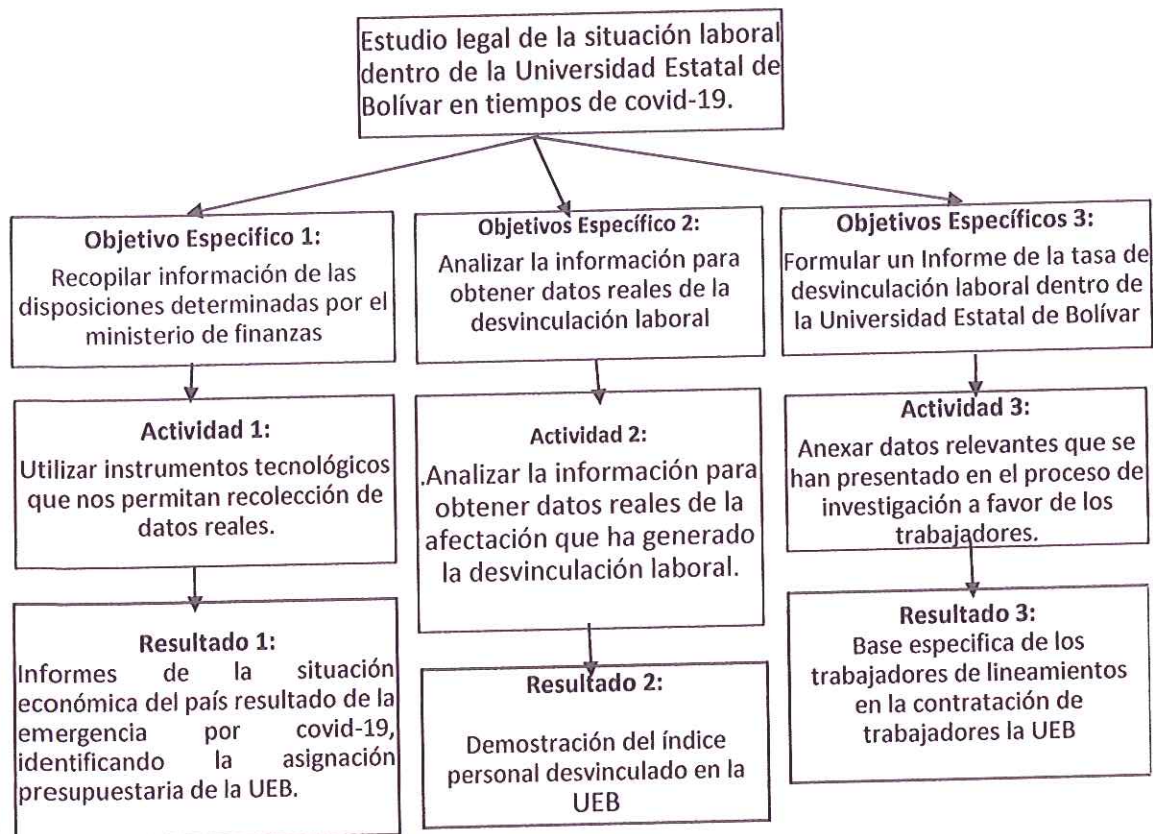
Estudio legal de la situación laboral dentro de la Universidad Estatal de Bolívar en tiempos de covid-19.

Objetivo Especifico 1:
Recopilar información de las disposiciones determinadas por el ministerio de finanzas

Actividad 1:
Utilizar instrumentos tecnológicos que nos permitan recolección de datos reales.

Resultado 1:
Informes de la situación económica del país resultado de la emergencia por covid-19, identificando la asignación presupuestaria de la UEB.

Objetivos Específico 2:
Analizar la información para obtener datos reales de la desvinculación laboral

Actividad 2:
.Analizar la información para obtener datos reales de la afectación que ha generado la desvinculación laboral.

Resultado 2:
Demostración del índice personal desvinculado en la UEB

Objetivos Específicos 3:
Formular un Informe de la tasa de desvinculación laboral dentro de la Universidad Estatal de Bolívar

Actividad 3:
Anexar datos relevantes que se han presentado en el proceso de investigación a favor de los trabajadores.

Resultado 3:
Base especifica de los trabajadores de lineamientos en la contratación de trabajadores la UEB